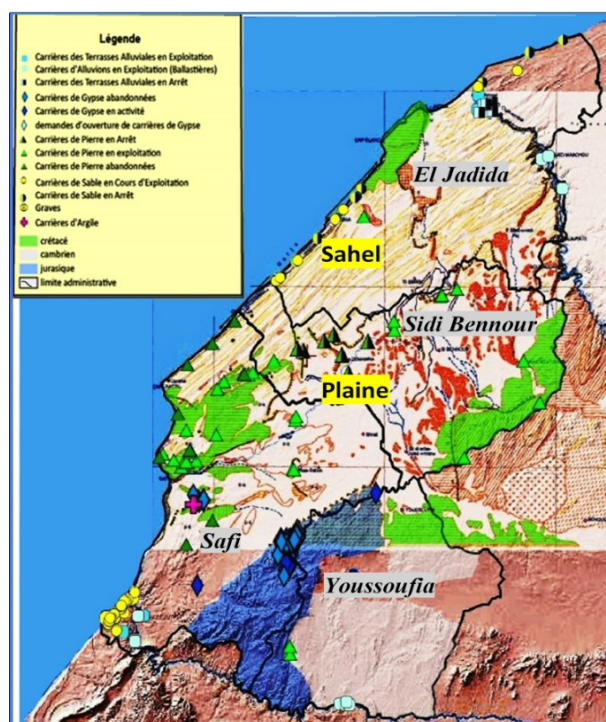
Légende
Carrières des Terrasses Alluviales en Exploitation
Carrières d'Alluvions en Exploitation (Ballastières)
Carrières des Terrasses Alluviales en Arrêt
Carrières de Gypse abandonnées
Carrières de Gypse en activité
demandes d'ouverture de carrières de Gypse
Carrières de Pierre en Arrêt
Carrières de Pierre en exploitation
Carrières de Pierre abandonnées
Carrières de Sable en Cours d'Exploitation
Carrières de Sable en Arrêt
Graves
Carrières d'Argile
crétacé
cambrien
jurasique
limite administrative

El Jadida
Sahel
Sidi Bennour
Plaine
Safi
Youssoufia